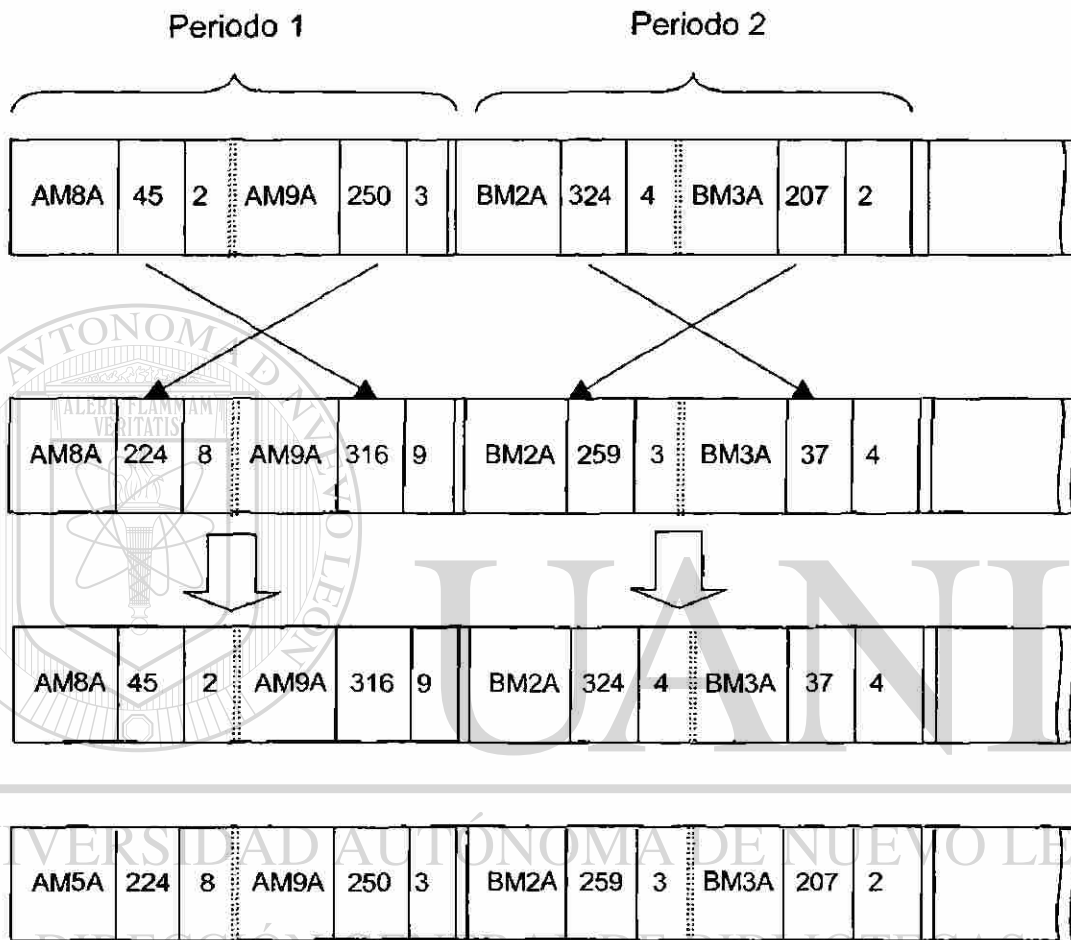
Periodo 1

Periodo 2

| AM8A | 45 | 2 | AM9A | 250 | 3 | BM2A | 324 | 4 | BM3A | 207 | 2 |
|---|---|---|---|---|---|---|---|---|---|---|---|

| AM8A | 224 | 8 | AM9A | 316 | 9 | BM2A | 259 | 3 | BM3A | 37 | 4 |
|---|---|---|---|---|---|---|---|---|---|---|---|

| AM8A | 45 | 2 | AM9A | 316 | 9 | BM2A | 324 | 4 | BM3A | 37 | 4 |
|---|---|---|---|---|---|---|---|---|---|---|---|

| AM5A | 224 | 8 | AM9A | 250 | 3 | BM2A | 259 | 3 | BM3A | 207 | 2 |
|---|---|---|---|---|---|---|---|---|---|---|---|

ALERE FLAMMAM VERITATIS
UNIVERSIDAD AUTÓNOMA DE NUEVO LEÓN
UANL